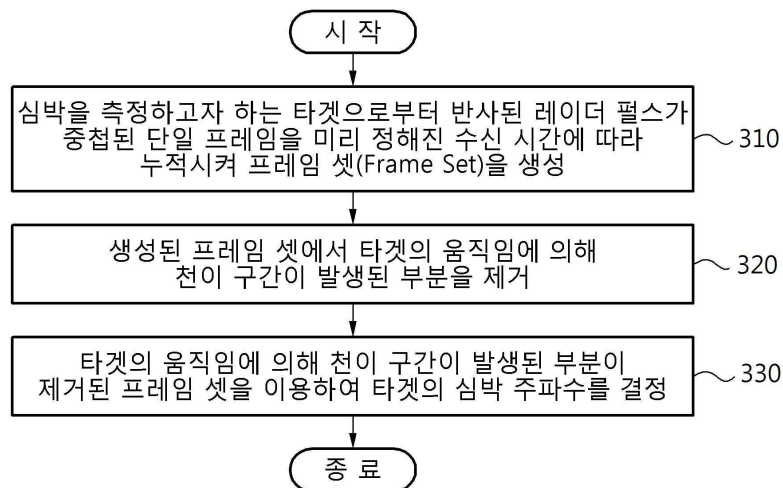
시 작

심박을 측정하고자 하는 타겟으로부터 반사된 레이더 펄스가 중첩된 단일 프레임을 미리 정해진 수신 시간에 따라 누적시켜 프레임 셋(Frame Set)을 생성

310

생성된 프레임 셋에서 타겟의 움직임에 의해 천이 구간이 발생된 부분을 제거

320

타겟의 움직임에 의해 천이 구간이 발생된 부분이 제거된 프레임 셋을 이용하여 타겟의 심박 주파수를 결정

330

종 료